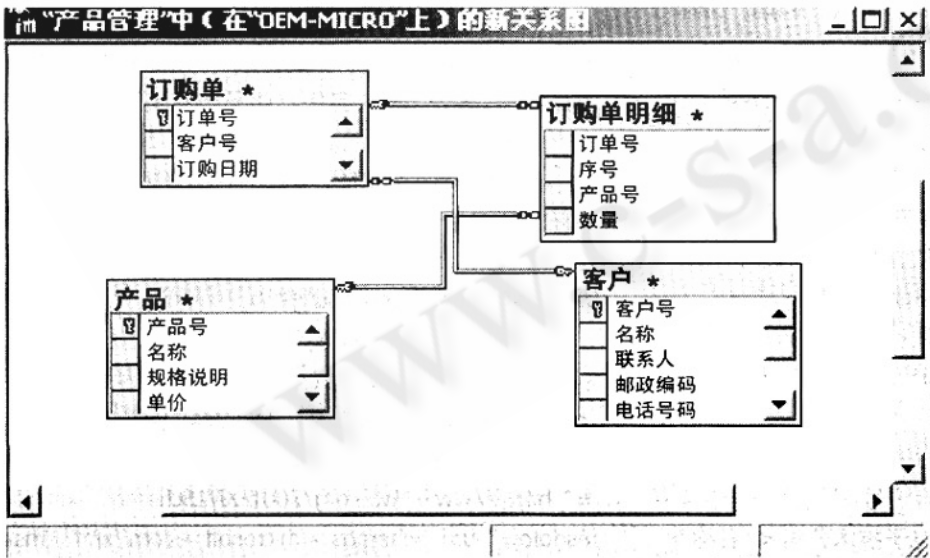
"产品管理"中（在"OEM-MICRO"上）的新关系图

订购单 *
订单号
客户号
订购日期

订购单明细 *
订单号
序号
产品号
数量

产品 *
产品号
名称
规格说明
单价

客户 *
客户号
名称
联系人
邮政编码
电话号码

www.e-s-a.c